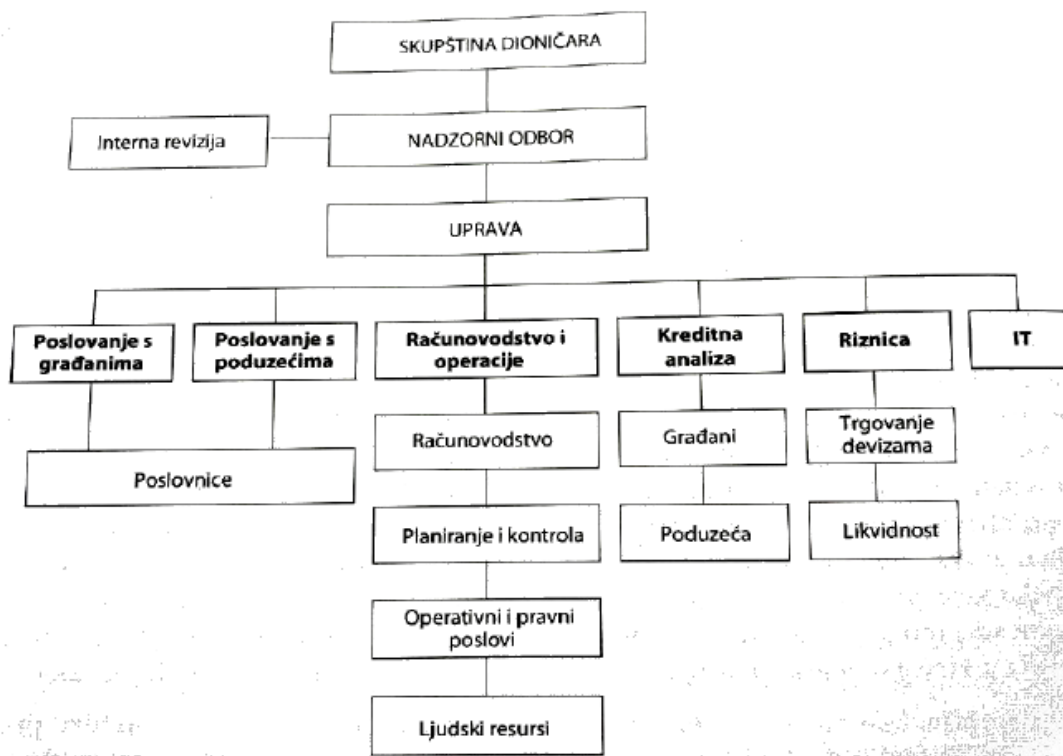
SKUPŠTINA DIONIČARA

Interna revizija

NADZORNI ODBOR

UPRAVA

Poslovanje s građanima

Poslovanje s poduzećima

Poslovnice

Računovodstvo i operacije

Računovodstvo

Planiranje i kontrola

Operativni i pravni poslovi

Ljudski resursi

Kreditna analiza

Građani

Poduzeća

Riznica

Trgovanje devizama

Likvidnost

IT